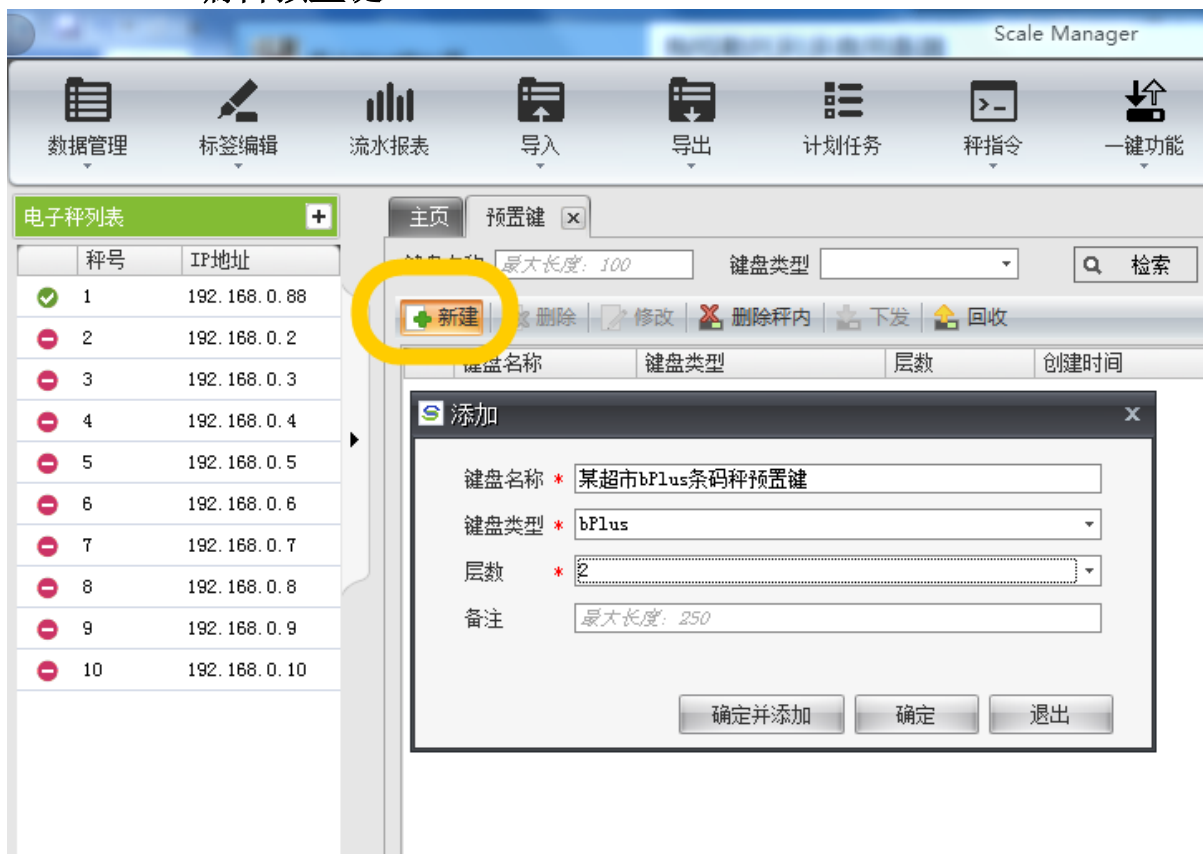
Scale Manager

数据管理 标签编辑 流水报表 导入 导出 计划任务 秤指令 一键功能

电子秤列表

| | 秤号 | IP地址 |
|---|---|---|
| | 1 | 192.168.0.88 |
| | 2 | 192.168.0.2 |
| | 3 | 192.168.0.3 |
| | 4 | 192.168.0.4 |
| | 5 | 192.168.0.5 |
| | 6 | 192.168.0.6 |
| | 7 | 192.168.0.7 |
| | 8 | 192.168.0.8 |
| | 9 | 192.168.0.9 |
| | 10 | 192.168.0.10 |

主页 预置键

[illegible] 最大长度: 100 键盘类型 检索

新建 删除 修改 删除秤内 下发 回收

| 键盘名称 | 键盘类型 | 层数 | 创建时间 |
|---|---|---|---|

添加

键盘名称 * 某超市bPlus条码秤预置键
键盘类型 * bPlus
层数 * 2
备注 最大长度: 250

确定并添加 确定 退出